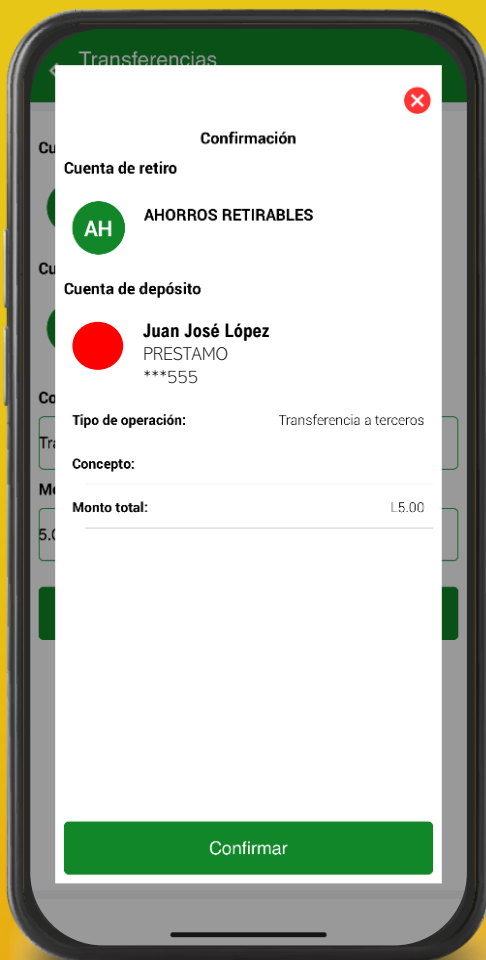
Transferencias

Cu

Cu

Co

Tra

Mo

5.0

Confirmación

Cuenta de retiro

AH

AHORROS RETIRABLES

Cuenta de depósito

Juan José López
PRESTAMO
***555

Tipo de operación: Transferencia a terceros

Concepto:

Monto total: L5.00

Confirmar